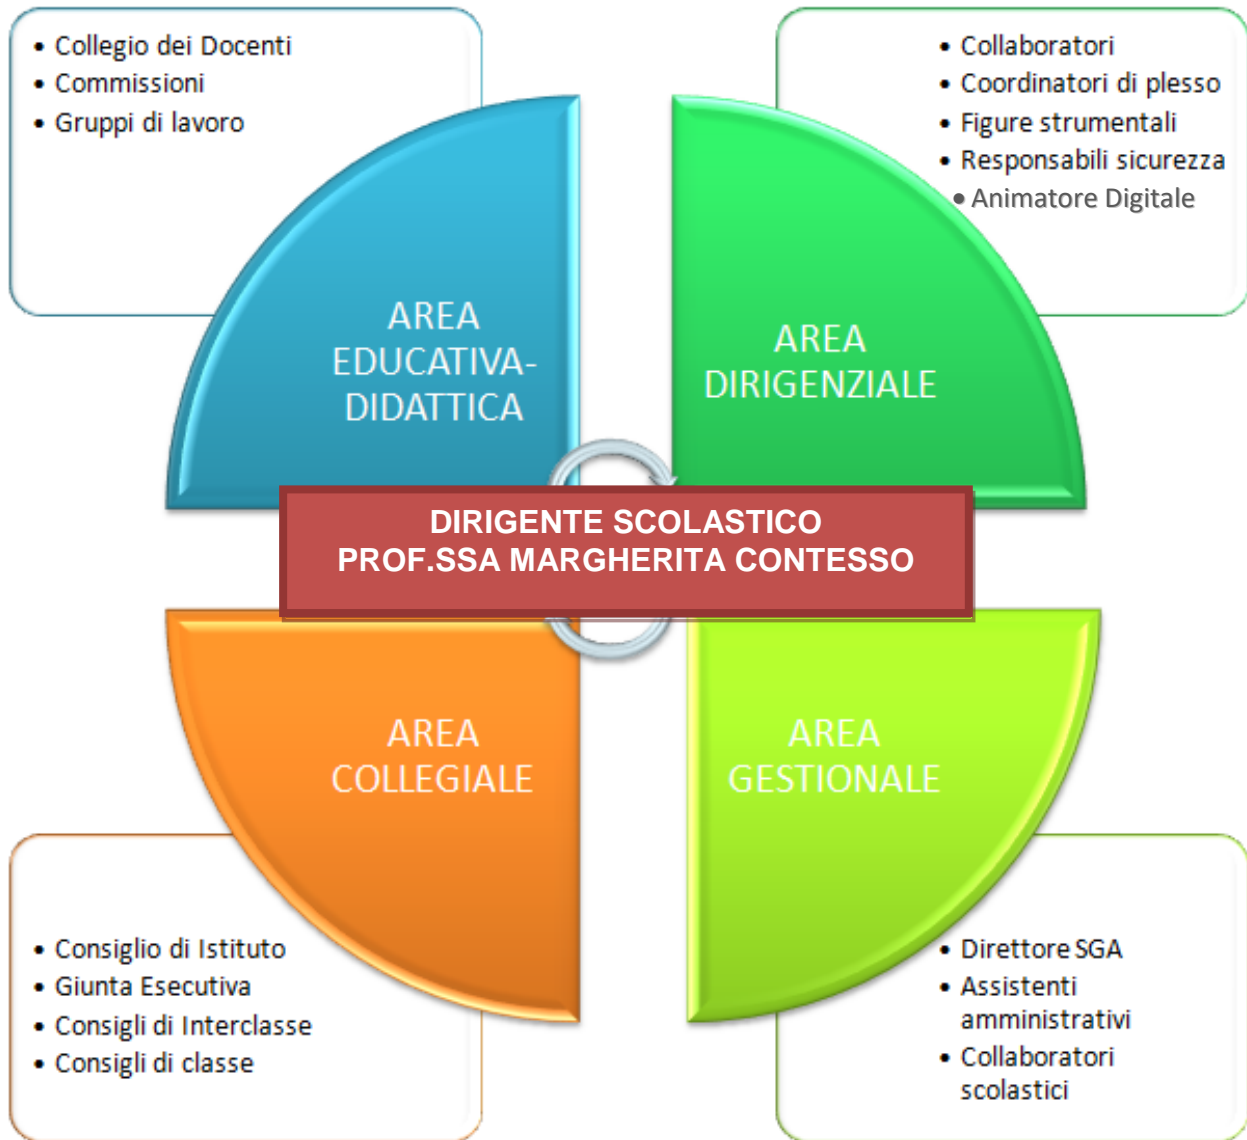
• Collegio dei Docenti
• Commissioni
• Gruppi di lavoro

• Collaboratori
• Coordinatori di plesso
• Figure strumentali
• Responsabili sicurezza
• Animatore Digitale

AREA EDUCATIVA-DIDATTICA

AREA DIRIGENZIALE

DIRIGENTE SCOLASTICO
PROF.SSA MARGHERITA CONTESSO

AREA COLLEGIALE

AREA GESTIONALE

• Consiglio di Istituto
• Giunta Esecutiva
• Consigli di Interclasse
• Consigli di classe

• Direttore SGA
• Assistenti amministrativi
• Collaboratori scolastici